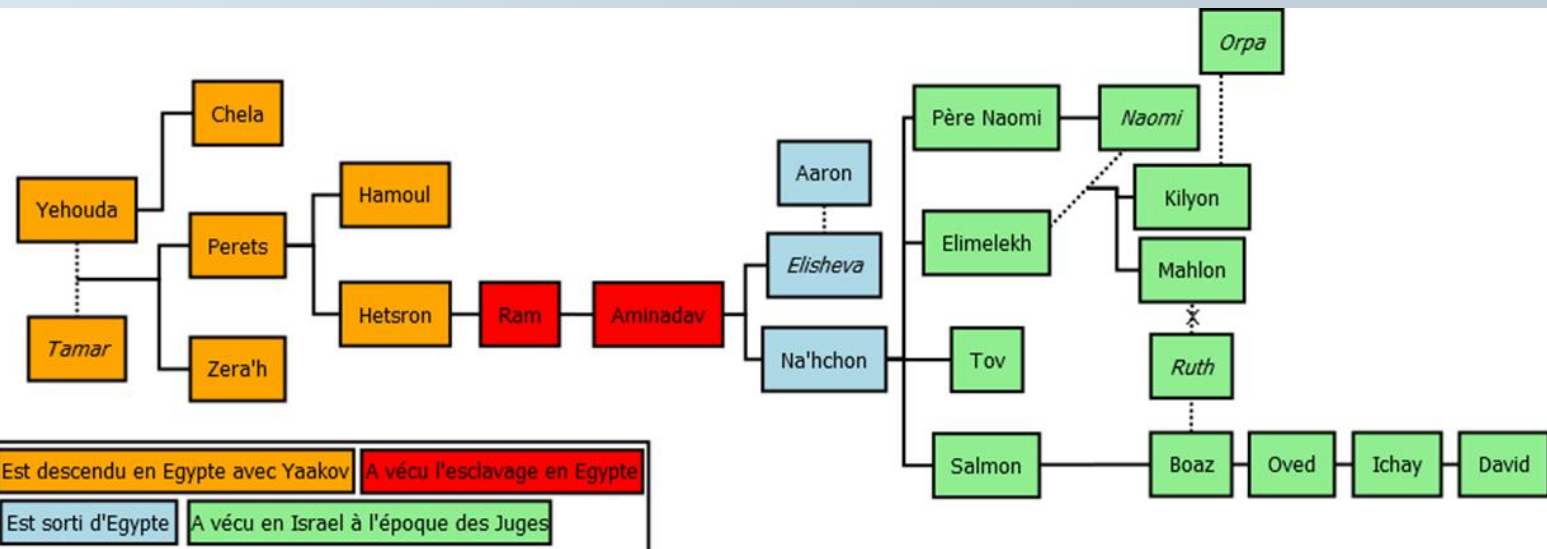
Chela

Yehouda

Hamoul

Perets

Tamar

Zera'h

Hetsron

Ram

Aminadav

Aaron

Elisheva

Na'hchon

Père Naomi

Naomi

Orpa

Elimelekh

Kilyon

Mahlon

Tov

Ruth

Salmon

Boaz

Oved

Ichay

David

| Est descendu en Egypte avec Yaakov | A vécu l'esclavage en Egypte |
|---|---|
| Est sorti d'Egypte | A vécu en Israel à l'époque des Juges |